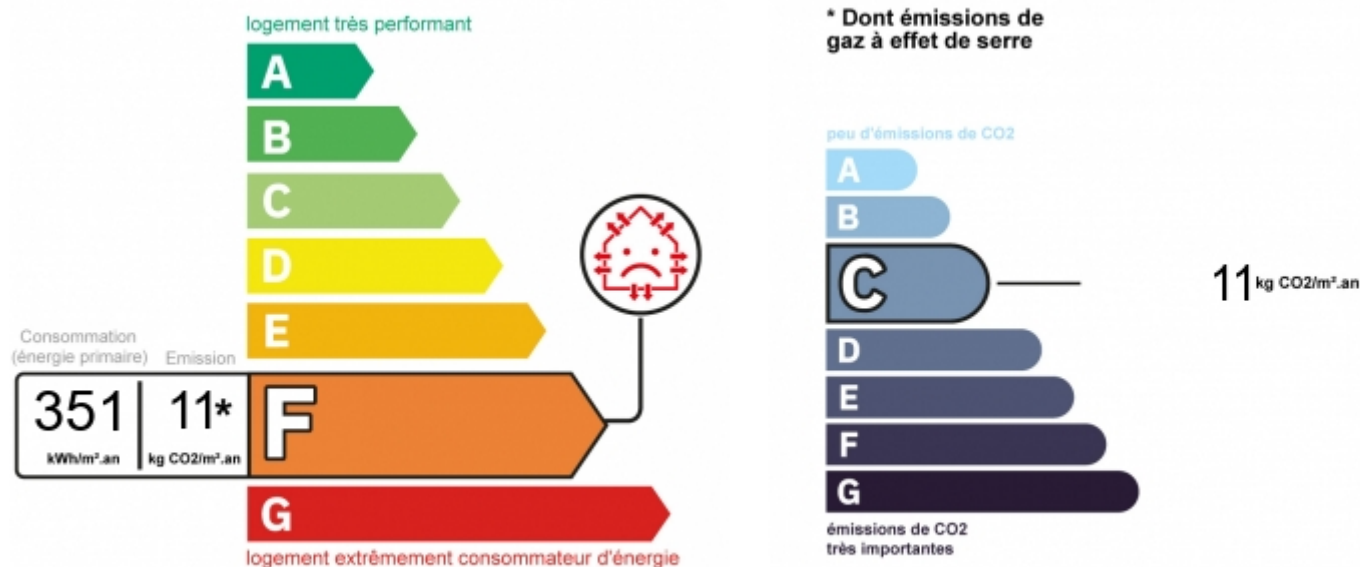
logement très performant

A

B

C

D

E

Consommation (énergie primaire)

Emission

351 kWh/m².an

11* kg CO2/m².an

F

G

logement extrêmement consommateur d'énergie

* Dont émissions de gaz à effet de serre

peu d'émissions de CO2

A

B

C

11 kg CO2/m².an

D

E

F

G

émissions de CO2 très importantes